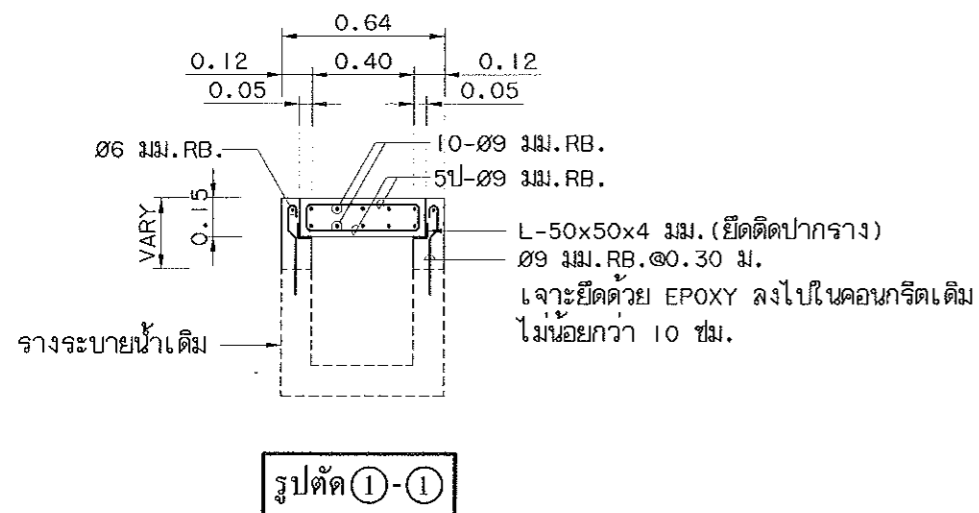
0.64

0.12

0.40

0.12

0.05

0.05

Ø6 มม.RB.

10-Ø9 มม.RB.

5ป-Ø9 มม.RB.

VARY

0.15

L-50x50x4 มม.(ยึดติดปากราง)

Ø9 มม.RB.@0.30 ม.

เจาะยึดด้วย EPOXY ลงไปในคอนกรีตเดิม ไม่น้อยกว่า 10 ซม.

รางระบายน้ำเดิม

รูปตัด①-①